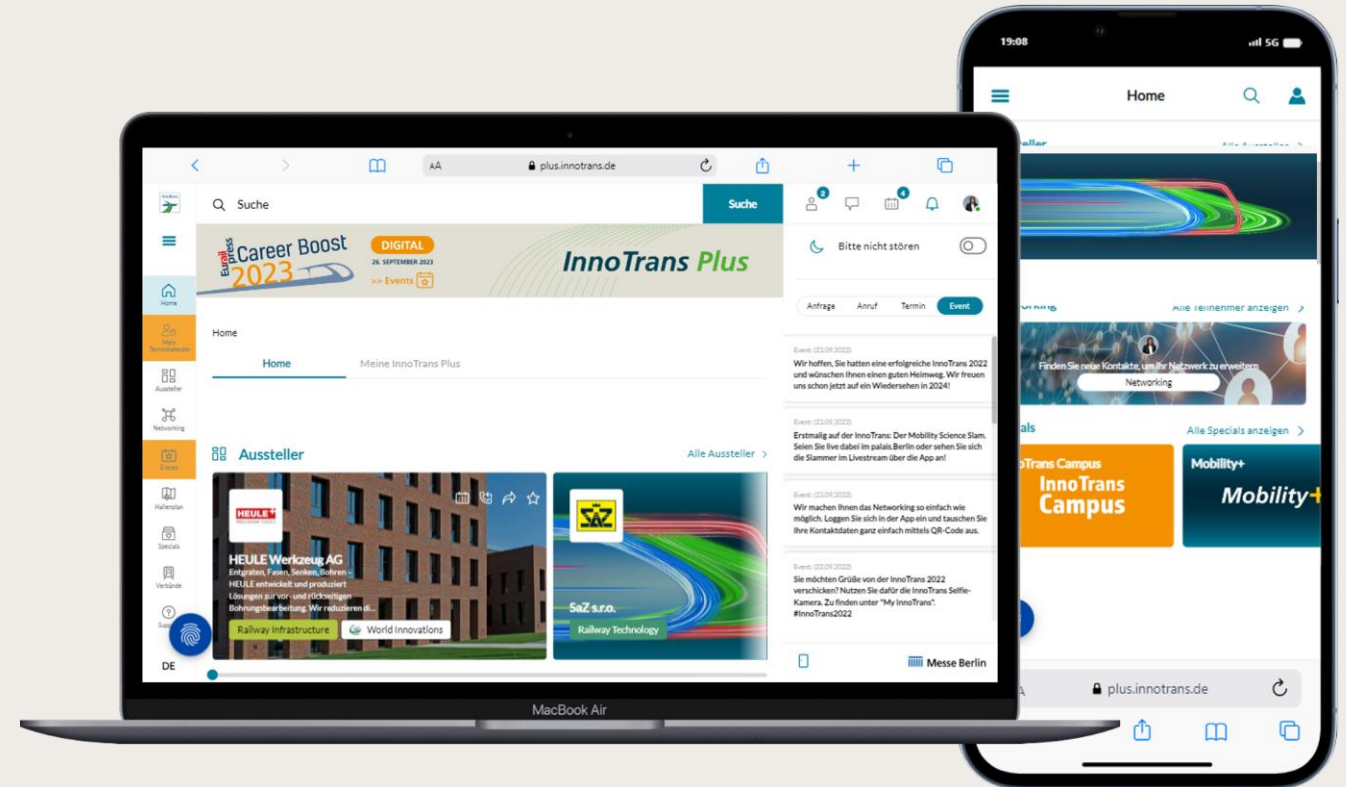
AA plus.innotrans.de

InnoTrans

Home

Mein Terminkalender

Aussteller

Networking

Events

Hallenplan

Specials

Verbände

Supp

DE

Suche

Suche

Eurailpress Career Boost 2023

DIGITAL

26. SEPTEMBER 2023

>> Events

InnoTrans Plus

Home

Home

Meine InnoTrans Plus

Aussteller

Alle Aussteller

HEULE PRECISION TOOLS

HEULE Werkzeug AG

Entgraten, Fasen, Senken, Bohren – HEULE entwickelt und produziert Lösungen zur vor- und rückseitigen Bohrungsbearbeitung. Wir reduzieren di...

Railway Infrastructure

World Innovations

SaZ

SaZ s.r.o.

Railway Technology

2

4

Bitte nicht stören

Anfrage

Anruf

Termin

Event

Event (22.09.2022)

Wir hoffen, Sie hatten eine erfolgreiche InnoTrans 2022 und wünschen Ihnen einen guten Heimweg. Wir freuen uns schon jetzt auf ein Wiedersehen in 2024!

Event (22.09.2022)

Erstmalig auf der InnoTrans: Der Mobility Science Slam. Seien Sie live dabei im palais.Berlin oder sehen Sie sich die Slammer im Livestream über die App an!

Event (22.09.2022)

Wir machen Ihnen das Networking so einfach wie möglich. Loggen Sie sich in der App ein und tauschen Sie Ihre Kontaktdaten ganz einfach mittels QR-Code aus.

Event (22.09.2022)

Sie möchten Grüße von der InnoTrans 2022 verschicken? Nutzen Sie dafür die InnoTrans Selfie-Kamera. Zu finden unter "My InnoTrans". #InnoTrans2022

Messe Berlin

MacBook Air

19:08

5G

Home

steller

Alle Aussteller

orking

Alle Teilnehmer anzeigen

Finden Sie neue Kontakte, um Ihr Netzwerk zu erweitern

Networking

ials

Alle Specials anzeigen

noTrans Campus

InnoTrans Campus

Mobility+

Mobility+

plus.innotrans.de